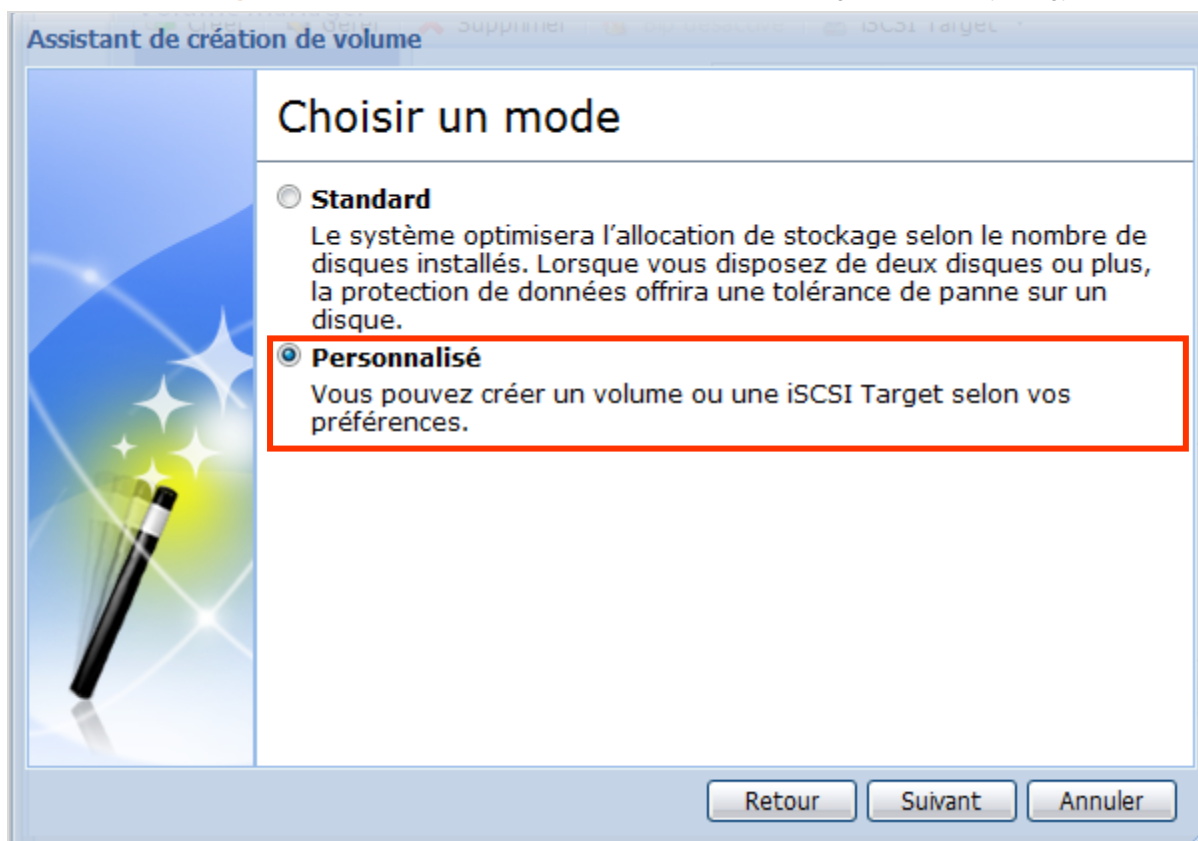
Créer   Gérer   Supprimer   iSCSI Target

Assistant de création de volume

Choisir un mode

Standard
Le système optimisera l'allocation de stockage selon le nombre de disques installés. Lorsque vous disposez de deux disques ou plus, la protection de données offrira une tolérance de panne sur un disque.

Personnalisé
Vous pouvez créer un volume ou une iSCSI Target selon vos préférences.

Retour   Suivant   Annuler